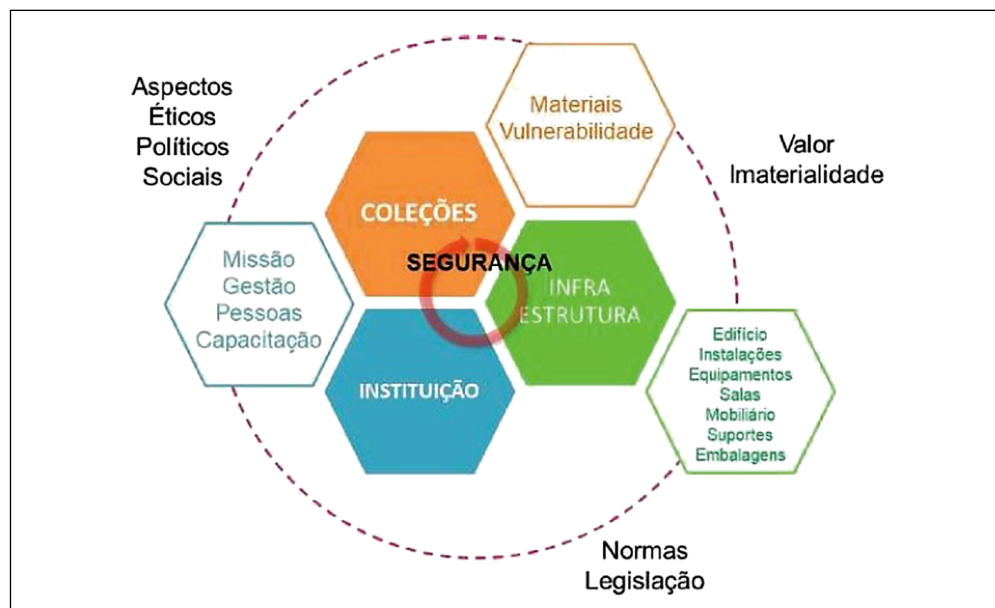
Aspectos
Éticos
Políticos
Sociais

Materiais
Vulnerabilidade

Valor
Imaterialidade

COLEÇÕES

Missão
Gestão
Pessoas
Capacitação

SEGURANÇA

INFRA
ESTRUTURA

INSTITUIÇÃO

Edifício
Instalações
Equipamentos
Salas
Mobiliário
Suportes
Embalagens

Normas
Legislação